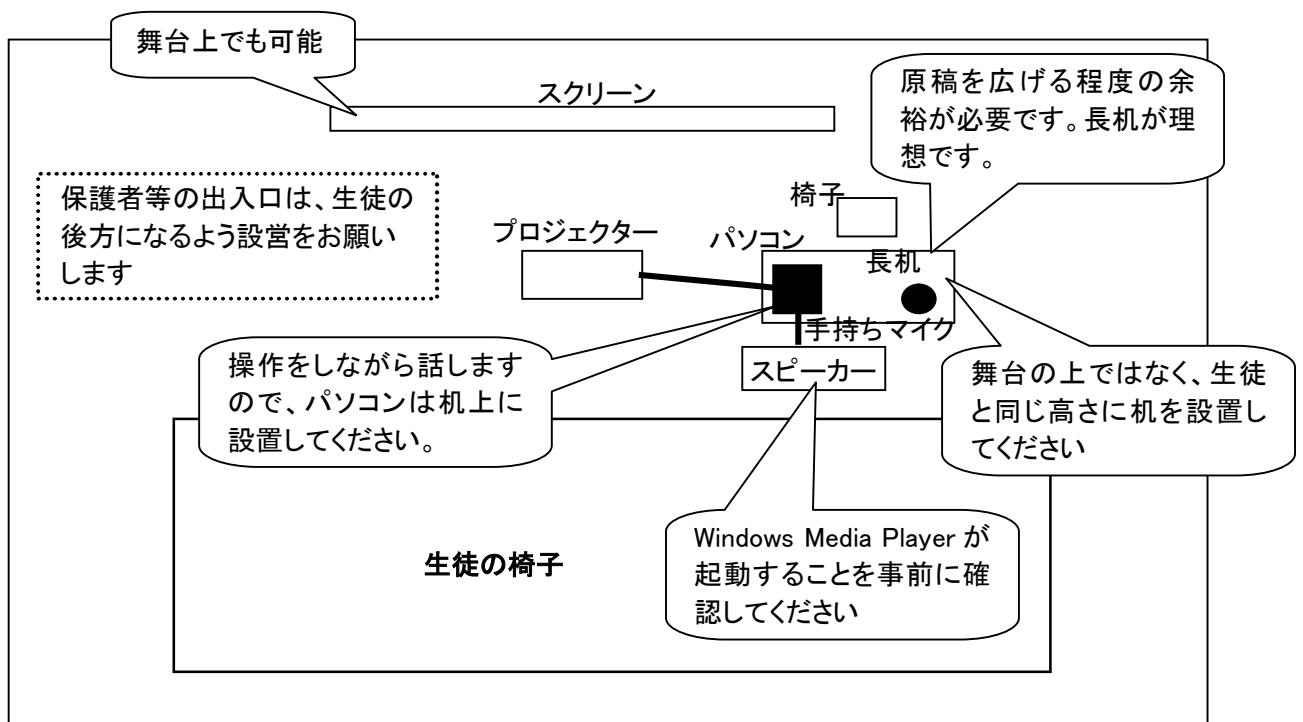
舞台上でも可能

スクリーン

原稿を広げる程度の余裕が必要です。長机が理想です。

保護者等の出入口は、生徒の後方になるよう設営をお願いします

椅子

プロジェクター

パソコン

長机

手持ちマイク

操作をしながら話しますので、パソコンは机上に設置してください。

スピーカー

舞台の上ではなく、生徒と同じ高さに机を設置してください

生徒の椅子

Windows Media Player が起動することを事前に確認してください